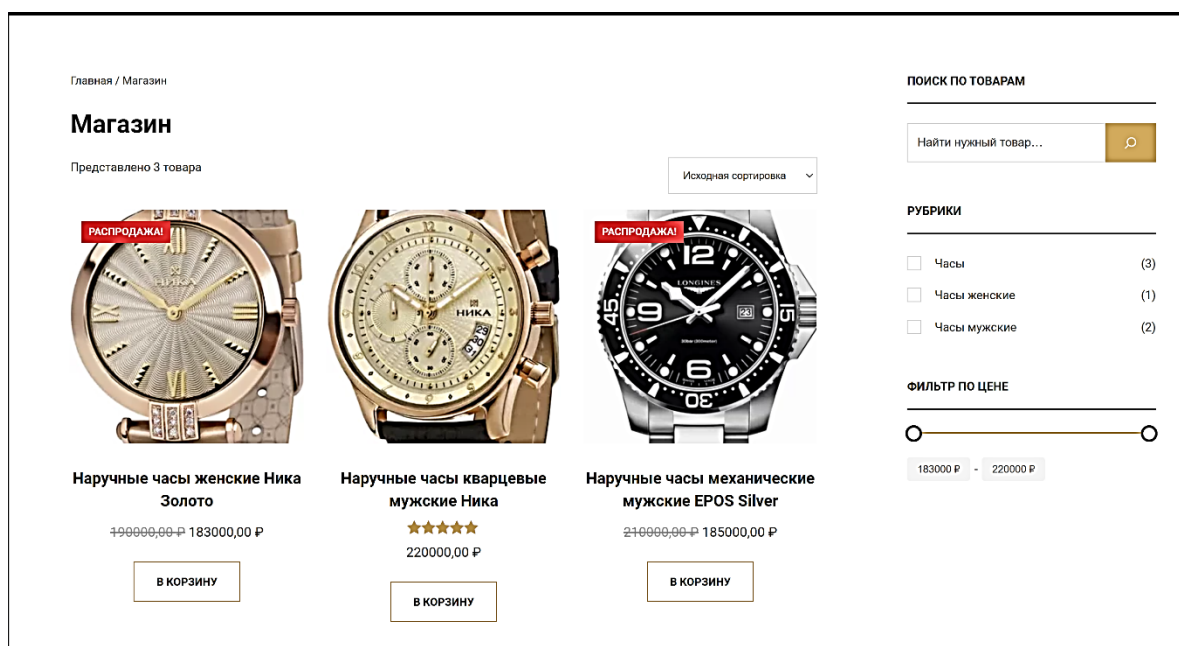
Главная / Магазин

Магазин

Представлено 3 товара

Исходная сортировка

РАСПРОДАЖА!

НИКА

Наручные часы женские Ника Золото

~~190000,00 ₽~~ 183000,00 ₽

В КОРЗИНУ

НИКА

Наручные часы кварцевые мужские Ника

★★★★★

220000,00 ₽

В КОРЗИНУ

РАСПРОДАЖА!

LONGINES

Наручные часы механические мужские EPOS Silver

~~210000,00 ₽~~ 185000,00 ₽

В КОРЗИНУ

ПОИСК ПО ТОВАРАМ

Найти нужный товар...

РУБРИКИ

Часы (3)

Часы женские (1)

Часы мужские (2)

ФИЛЬТР ПО ЦЕНЕ

183000 ₽ - 220000 ₽